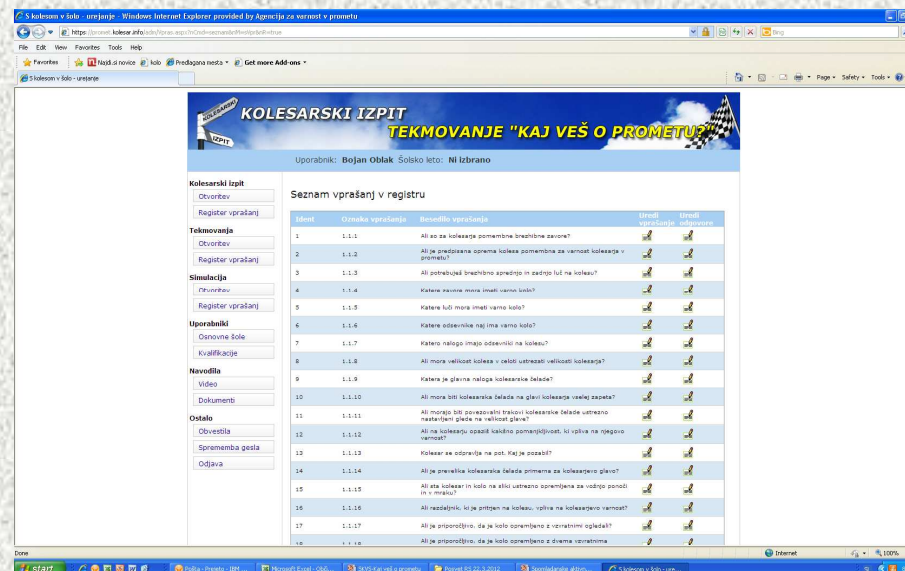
S kolesom v šolo - urejanje - Windows Internet Explorer provided by Agencija za varnost v prometu

https://promet.kolesar.info/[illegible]

Bing

File Edit View Favorites Tools Help

Favorites | Najdi.si novice | kolo | Predlagana mesta | Get more Add-ons

S kolesom v šolo - urejanje

Page | Safety | Tools

KOLESARSKI IZPIT
TEKMOVANJE "KAJ VEŠ O PROMETU?"
IZPIT

Uporabnik: Bojan Oblak Šolsko leto: Ni izbrano

Kolesarski izpit
Otvoritev
Register vprašanj
Tekmovanja
Otvoritev
Register vprašanj
Simulacija
Otvoritev
Register vprašanj
Uporabniki
Osnovne šole
Kvalifikacije
Navodila
Video
Dokumenti
Ostalo
Obvestila
Sprememba gesla
Odjava

Seznam vprašanj v registru

| Ident | Oznaka vprašanja | Besedilo vprašanja | Uredi vprašanje | Uredi odgovore |
|---|---|---|---|---|
| 1 | 1.1.1 | Ali so za kolesarja pomembne brezhibne zavore? | | |
| 2 | 1.1.2 | Ali je predpisana oprema kolesa pomembna za varnost kolesarja v prometu? | | |
| 3 | 1.1.3 | Ali potrebuješ brezhibno sprednjo in zadnjo luč na kolesu? | | |
| 4 | 1.1.4 | Katere zavore mora imeti varno kolo? | | |
| 5 | 1.1.5 | Katere luči mora imeti varno kolo? | | |
| 6 | 1.1.6 | Katere odsevnike naj ima varno kolo? | | |
| 7 | 1.1.7 | Katero nalogo imajo odsevniki na kolesu? | | |
| 8 | 1.1.8 | Ali mora velikost kolesa v celoti ustrezati velikosti kolesarja? | | |
| 9 | 1.1.9 | Katera je glavna naloga kolesarske čelade? | | |
| 10 | 1.1.10 | Ali mora biti kolesarska čelada na glavi kolesarja vselej zapeta? | | |
| 11 | 1.1.11 | Ali morajo biti povezovalni trakovi kolesarske čelade ustrezno nastavljeni glede na velikost glave? | | |
| 12 | 1.1.12 | Ali na kolesarju opaziš kakšno pomanjkljivost, ki vpliva na njegovo varnost? | | |
| 13 | 1.1.13 | Kolesar se odpravlja na pot. Kaj je pozabil? | | |
| 14 | 1.1.14 | Ali je prevelika kolesarska čelada primerna za kolesarjevo glavo? | | |
| 15 | 1.1.15 | Ali sta kolesar in kolo na sliki ustrezno opremljena za vožnjo ponoči in v mraku? | | |
| 16 | 1.1.16 | Ali razdelilnik, ki je pritrjen na kolesu, vpliva na kolesarjevo varnost? | | |
| 17 | 1.1.17 | Ali je priporočljivo, da je kolo opremljeno z vzvratnimi ogledali? | | |
| 18 | 1.1.18 | Ali je priporočljivo, da je kolo opremljeno z dvema vzvratnima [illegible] | | |

Done | Internet | 100%

start | Pošta - Prometu - IBM ... | Microsoft Excel - Ob... | SKVS-Kaj veš o prometu | Prevod RS 22.3.2012 | Sporočanje aktivn... | S kolesom v šolo - ure...